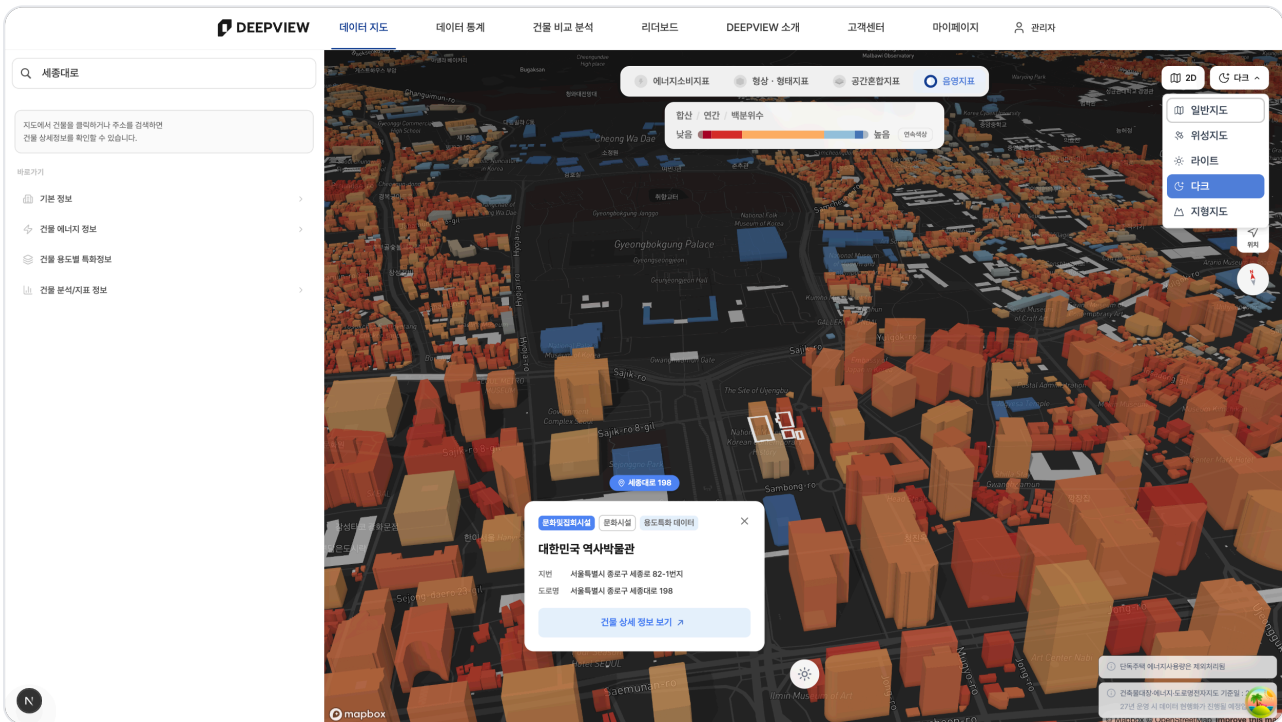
DEEPVIEW 데이터 지도 데이터 통계 건물 비교 분석 리더보드 DEEPVIEW 소개 고객센터 마이페이지 관리자

세종대로

지도에서 건물을 클릭하거나 주소를 검색하면 건물 상세정보를 확인할 수 있습니다.

바로가기

기본 정보

건물 에너지 정보

건물 용도별 특화정보

건물 분석/지표 정보

에너지소비지표 형상 · 형태지표 공간혼합지표 음영지표

합산 연간 백분위수

낮음 높음 연속색상

2D 다크

일반지도

위성지도

라이트

다크

지형지도

위치

Gyeongbokgung Palace

Cheong Wa Dae

National Folk Museum of Korea

Sajik-ro

Sajik-ro 8-gil

Sambong-ro

세종대로 198

문화및집회시설 문화시설 용도특화 데이터

대한민국 역사박물관

지번 서울특별시 종로구 세종로 82-1번지

도로명 서울특별시 종로구 세종대로 198

건물 상세 정보 보기 ↗

단독주택 에너지사용량은 제외처리됨

건축물대장·에너지·도로명전자지도 기준일 :

27년 문영 시 데이터 현행화가 진행될 예정입니다

mapbox

N

© Mapbox © OpenStreetMap Improve this map